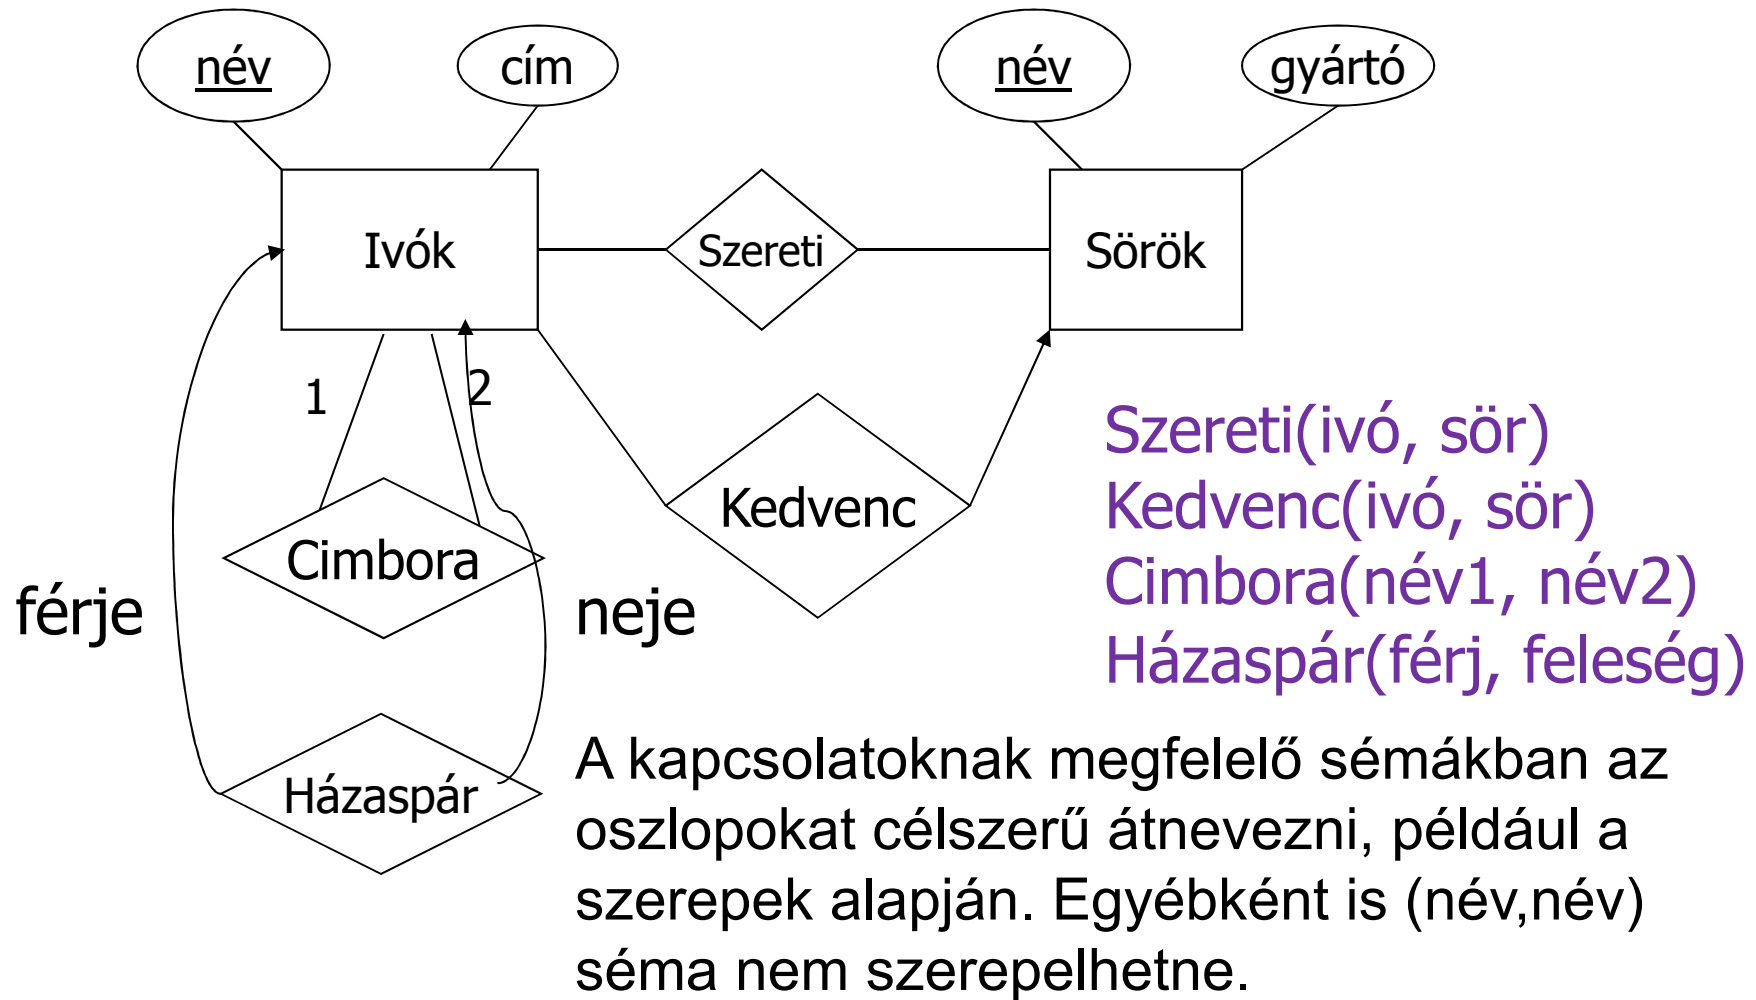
név

cím

név

gyártó

Ivók

Szereti

Sörök

1

2

Kedvenc

Cimbora

férje

neje

Házaspár

Szereti(ivó, sör)
Kedvenc(ivó, sör)
Cimbora(név1, név2)
Házaspár(férj, feleség)

A kapcsolatoknak megfelelő sémákban az oszlopokat célszerű átnevezni, például a szerepek alapján. Egyébként is (név,név) séma nem szerepelhetne.